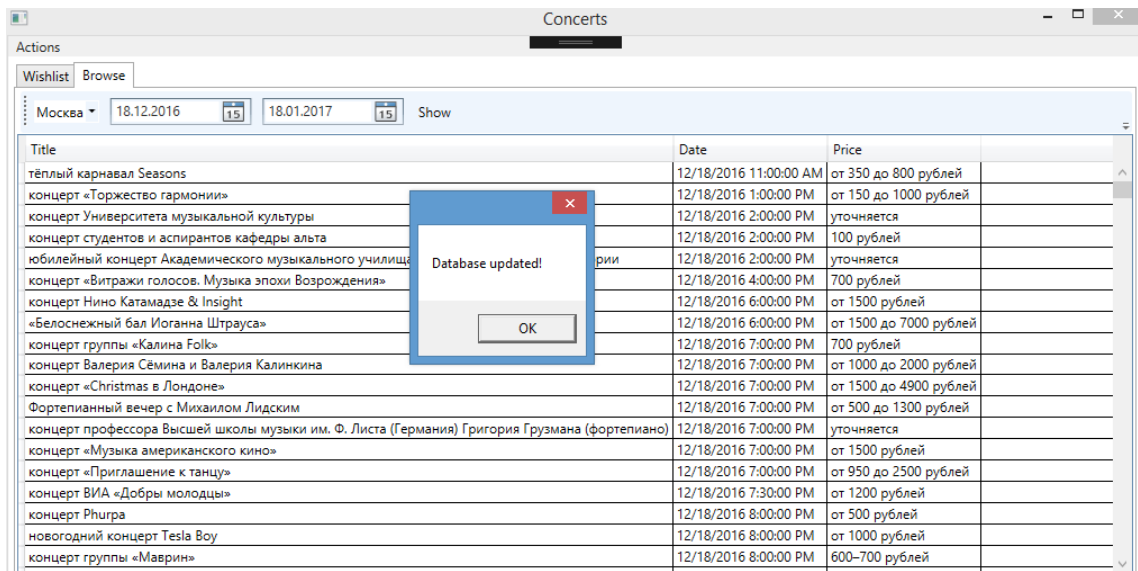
Concerts

Actions

Wishlist Browse

Москва 18.12.2016 15 18.01.2017 15 Show

| Title | Date | Price |
|---|---|---|
| тёплый карнавал Seasons | 12/18/2016 11:00:00 AM | от 350 до 800 рублей |
| концерт «Торжество гармонии» | 12/18/2016 1:00:00 PM | от 150 до 1000 рублей |
| концерт Университета музыкальной культуры | 12/18/2016 2:00:00 PM | уточняется |
| концерт студентов и аспирантов кафедры альта | 12/18/2016 2:00:00 PM | 100 рублей |
| юбилейный концерт Академического музыкального училища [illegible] рии | 12/18/2016 2:00:00 PM | уточняется |
| концерт «Витражи голосов. Музыка эпохи Возрождения» | 12/18/2016 4:00:00 PM | 700 рублей |
| концерт Нино Катамадзе & Insight | 12/18/2016 6:00:00 PM | от 1500 рублей |
| «Белоснежный бал Иоганна Штрауса» | 12/18/2016 6:00:00 PM | от 1500 до 7000 рублей |
| концерт группы «Калина Folk» | 12/18/2016 7:00:00 PM | 700 рублей |
| концерт Валерия Сёмина и Валерия Калинкина | 12/18/2016 7:00:00 PM | от 1000 до 2000 рублей |
| концерт «Christmas в Лондоне» | 12/18/2016 7:00:00 PM | от 1500 до 4900 рублей |
| Фортепианный вечер с Михаилом Лидским | 12/18/2016 7:00:00 PM | от 500 до 1300 рублей |
| концерт профессора Высшей школы музыки им. Ф. Листа (Германия) Григория Грузмана (фортепиано) | 12/18/2016 7:00:00 PM | уточняется |
| концерт «Музыка американского кино» | 12/18/2016 7:00:00 PM | от 1500 рублей |
| концерт «Приглашение к танцу» | 12/18/2016 7:00:00 PM | от 950 до 2500 рублей |
| концерт ВИА «Добры молодцы» | 12/18/2016 7:30:00 PM | от 1200 рублей |
| концерт Phurpa | 12/18/2016 8:00:00 PM | от 500 рублей |
| новогодний концерт Tesla Boy | 12/18/2016 8:00:00 PM | от 1000 рублей |
| концерт группы «Маврин» | 12/18/2016 8:00:00 PM | 600–700 рублей |

Database updated!

OK